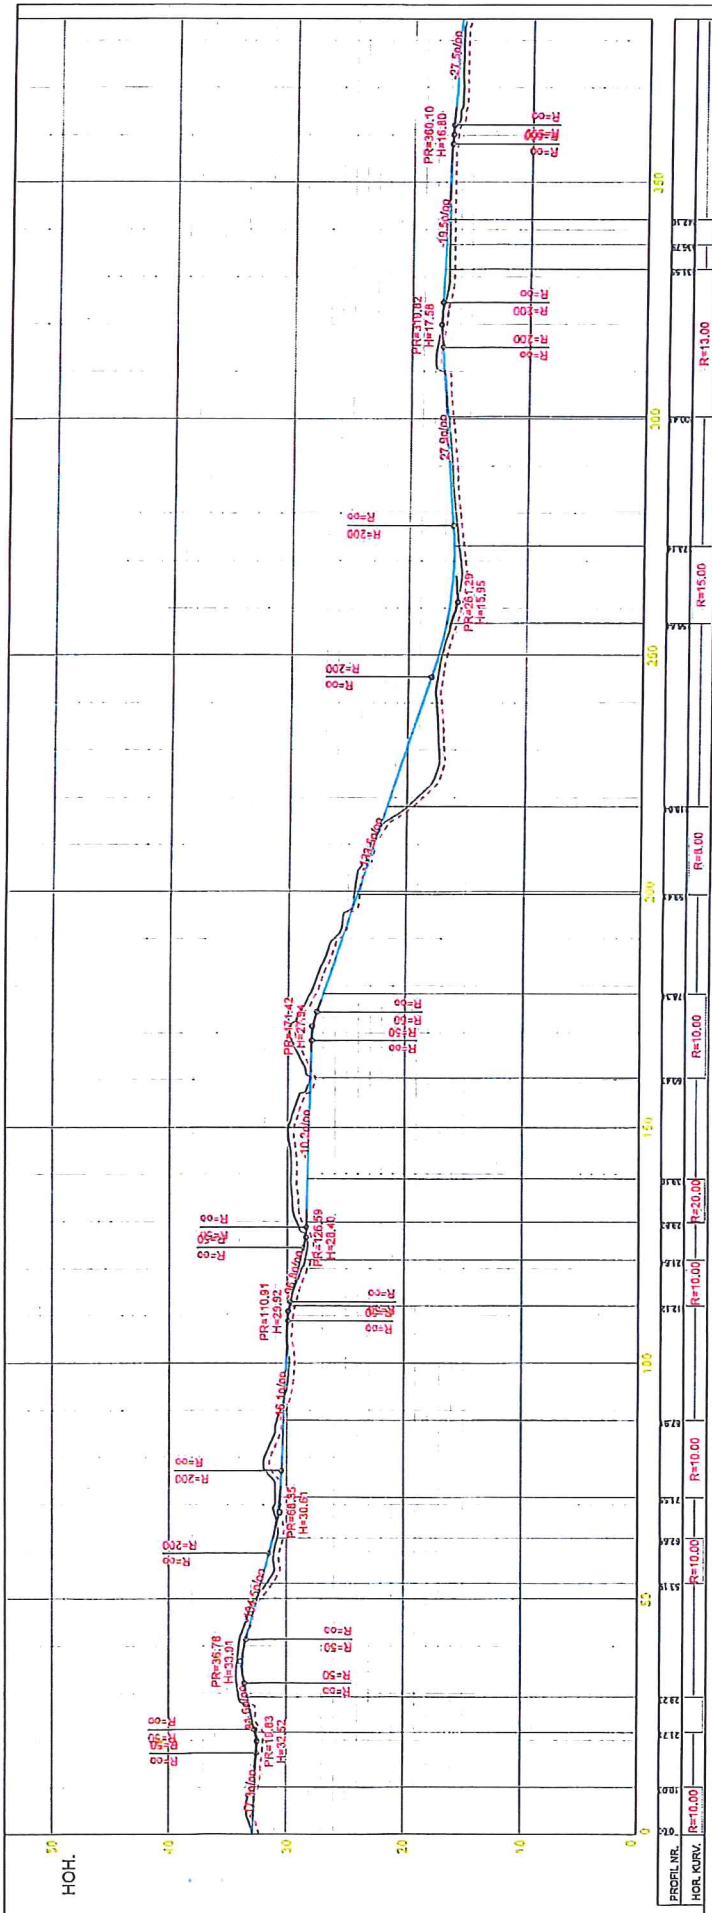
HOH.

50
40
30
20
10
0

0
50
100
150
200
250
300
350

PR=16,83
H=32,52

PR=36,78
H=33,01

PR=60,35
H=30,61

PR=110,81
H=29,92

PR=126,59
H=28,40

PR=171,42
H=27,94

PR=261,29
H=15,95

PR=310,82
H=17,58

PR=360,10
H=16,80

R=oo
R=50
R=oo
R=50
R=oo
R=50
R=oo
R=200
R=oo
R=200
R=oo
R=50
R=oo
R=50
R=oo
R=oo
R=50
R=oo
R=200
R=oo
R=200
R=oo
R=200
R=oo
R=oo
R=200
R=oo
R=500
R=oo

-17,1o/oo
-31,9o/oo
-24,5o/oo
-15,1o/oo
-9,7o/oo
-10,2o/oo
-12,5o/oo
-27,9o/oo
-19,5o/oo
-27,5o/oo

PROFIL NR.
HOR. KURV.

R=10,00
R=10,00
R=10,00
R=10,00
R=20,00
R=10,00
R=8,00
R=15,00
R=13,00